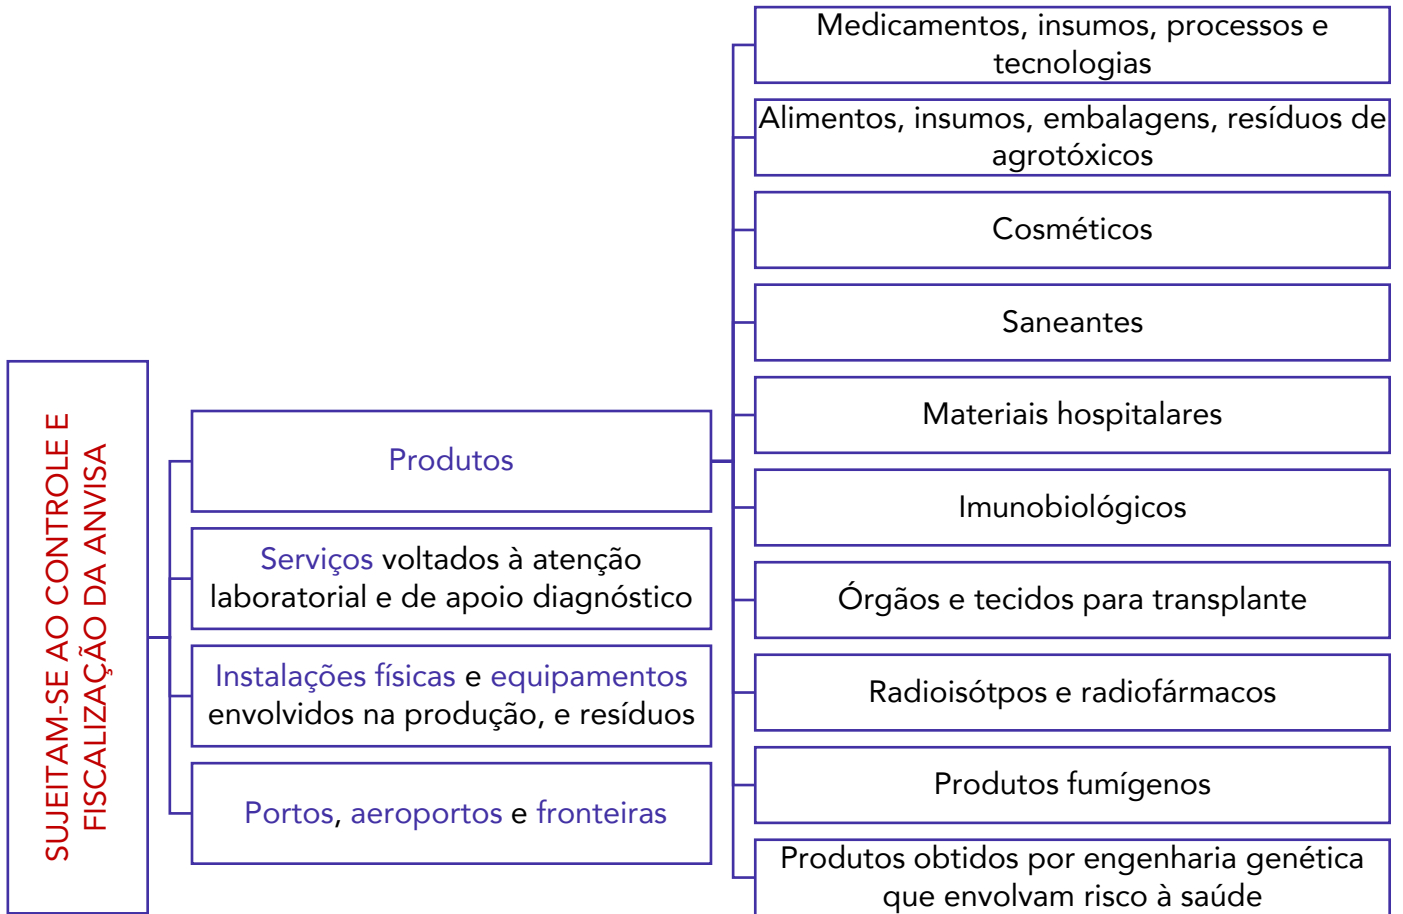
SUJEITAM-SE AO CONTROLE E FISCALIZAÇÃO DA ANVISA

Produtos

Serviços voltados à atenção laboratorial e de apoio diagnóstico

Instalações físicas e equipamentos envolvidos na produção, e resíduos

Portos, aeroportos e fronteiras

Medicamentos, insumos, processos e tecnologias

Alimentos, insumos, embalagens, resíduos de agrotóxicos

Cosméticos

Saneantes

Materiais hospitalares

Imunobiológicos

Órgãos e tecidos para transplante

Radioisótpos e radiofármacos

Produtos fumígenos

Produtos obtidos por engenharia genética que envolvam risco à saúde